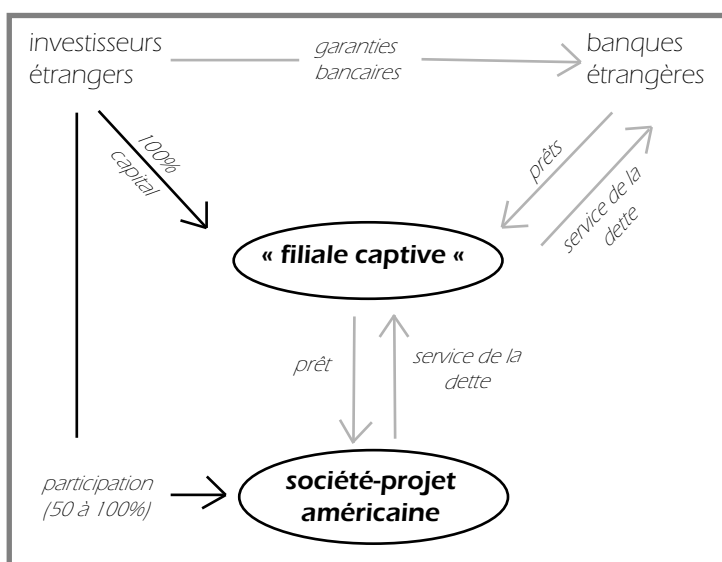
investisseurs étrangers

garanties bancaires

banques étrangères

100% capital

prêts

service de la dette

« filiale captive «

prêt

service de la dette

participation (50 à 100%)

société-projet américaine